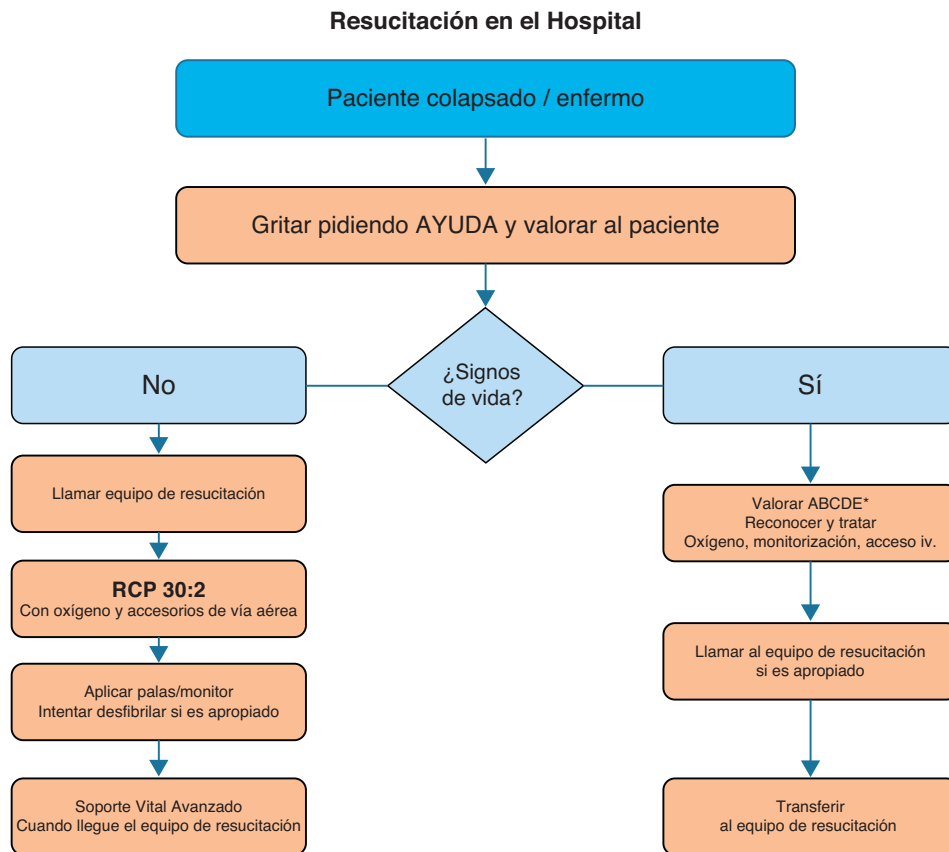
Resucitación en el Hospital

Paciente colapsado / enfermo

Gritar pidiendo AYUDA y valorar al paciente

No

¿Signos de vida?

Sí

Llamar equipo de resucitación

RCP 30:2
Con oxígeno y accesorios de vía aérea

Aplicar palas/monitor
Intentar desfibrilar si es apropiado

Soporte Vital Avanzado
Cuando llegue el equipo de resucitación

Valorar ABCDE*
Reconocer y tratar
Oxígeno, monitorización, acceso iv.

Llamar al equipo de resucitación si es apropiado

Transferir
al equipo de resucitación